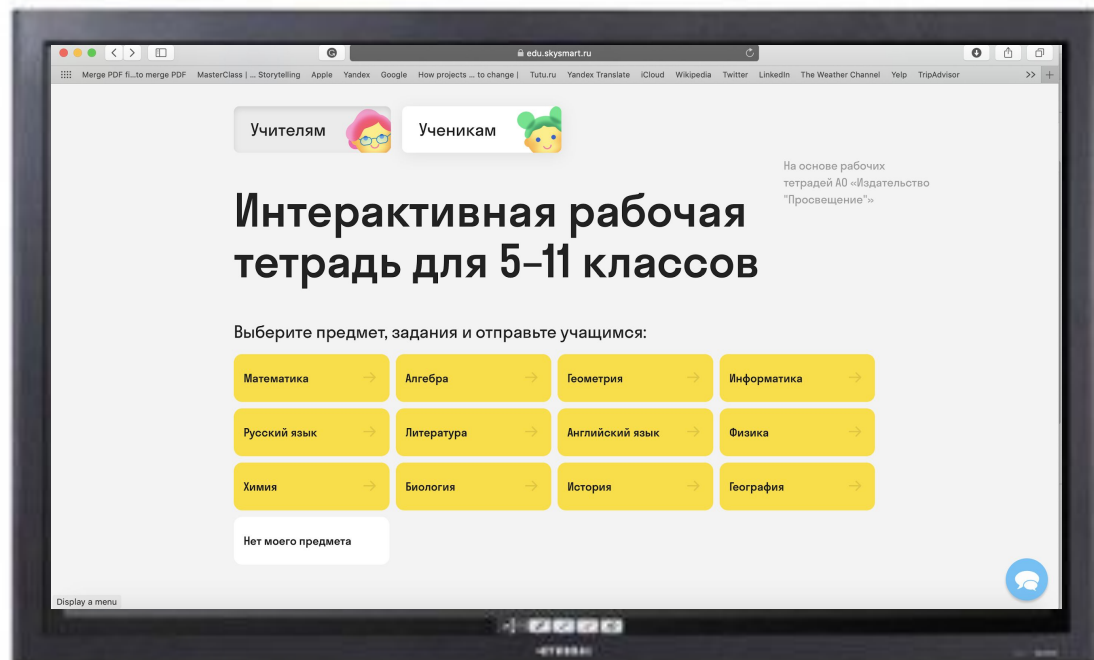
edu.skysmart.ru

Merge PDF fi...to merge PDF MasterClass | ... Storytelling Apple Yandex Google How projects ... to change | Tutu.ru Yandex Translate iCloud Wikipedia Twitter LinkedIn The Weather Channel Yelp TripAdvisor >>

Учителям

Ученикам

На основе рабочих тетрадей АО «Издательство "Просвещение"»

Интерактивная рабочая тетрадь для 5–11 классов

Выберите предмет, задания и отправьте учащимся:

| Математика → | Алгебра → | Геометрия → | Информатика → |
|---|---|---|---|
| Русский язык → | Литература → | Английский язык → | Физика → |
| Химия → | Биология → | История → | География → |
| Нет моего предмета | | | |

Display a menu